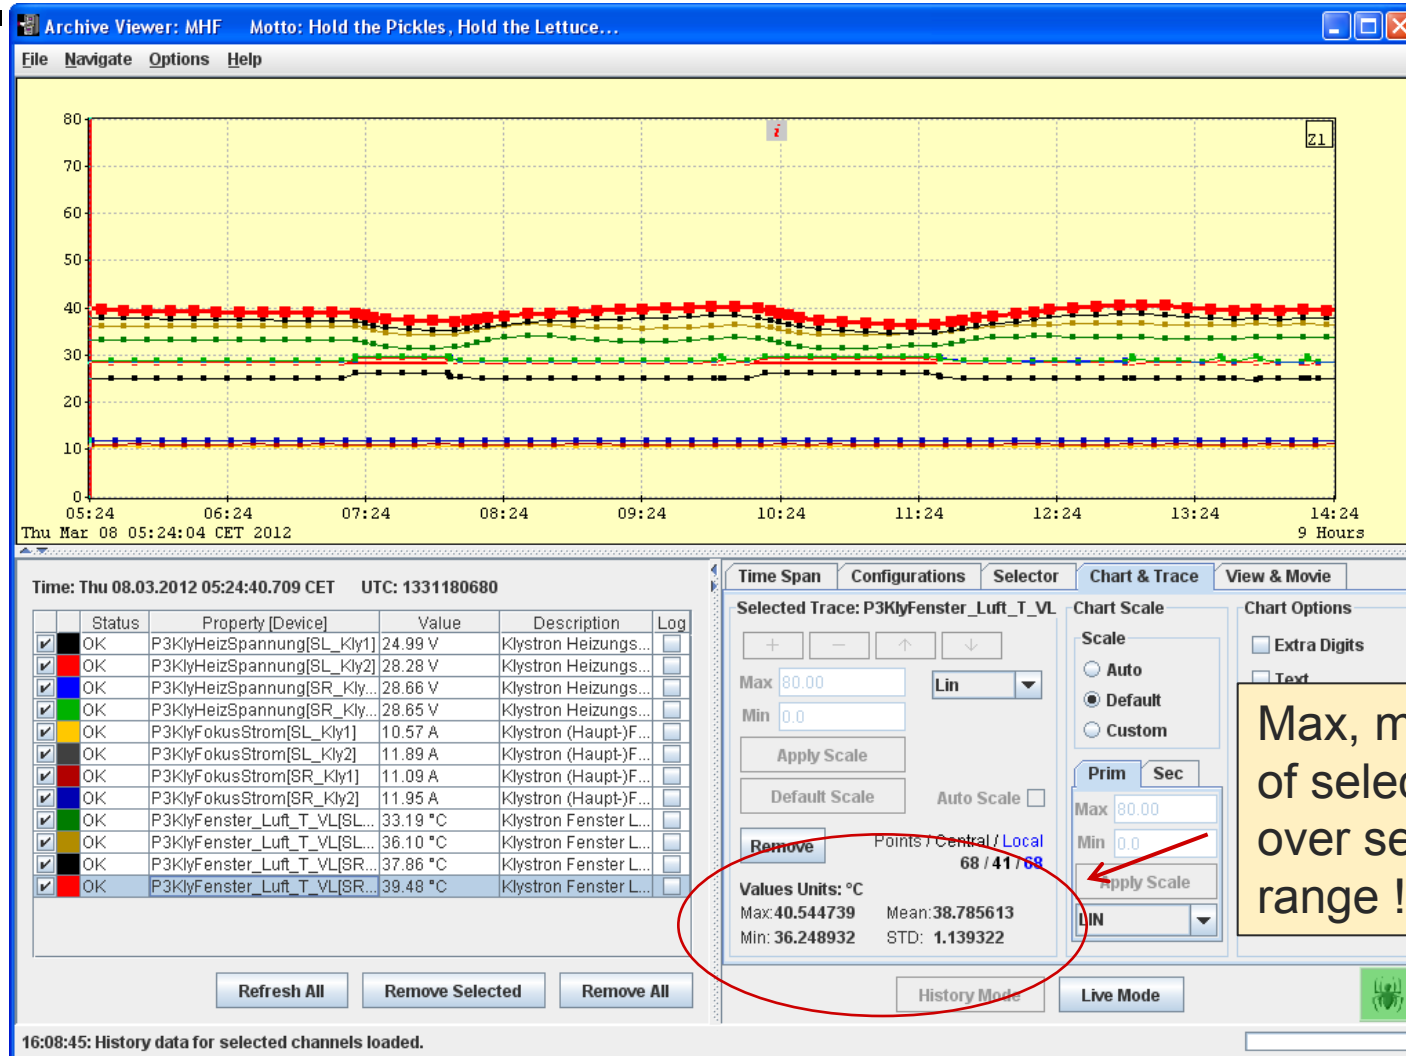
Archive Viewer: MHF    Motto: Hold the Pickles, Hold the Lettuce...

File  Navigate  Options  Help

80
70
60
50
40
30
20
10
0

i

Z1

05:24  06:24  07:24  08:24  09:24  10:24  11:24  12:24  13:24  14:24
Thu Mar 08 05:24:04 CET 2012    9 Hours

Time: Thu 08.03.2012 05:24:40.709 CET    UTC: 1331180680

| | | Status | Property [Device] | Value | Description | Log |
|---|---|---|---|---|---|---|
| ✔ | | OK | P3KlyHeizSpannung[SL_Kly1] | 24.99 V | Klystron Heizungs... | |
| ✔ | | OK | P3KlyHeizSpannung[SL_Kly2] | 28.28 V | Klystron Heizungs... | |
| ✔ | | OK | P3KlyHeizSpannung[SR_Kly... | 28.66 V | Klystron Heizungs... | |
| ✔ | | OK | P3KlyHeizSpannung[SR_Kly... | 28.65 V | Klystron Heizungs... | |
| ✔ | | OK | P3KlyFokusStrom[SL_Kly1] | 10.57 A | Klystron (Haupt-)F... | |
| ✔ | | OK | P3KlyFokusStrom[SL_Kly2] | 11.89 A | Klystron (Haupt-)F... | |
| ✔ | | OK | P3KlyFokusStrom[SR_Kly1] | 11.09 A | Klystron (Haupt-)F... | |
| ✔ | | OK | P3KlyFokusStrom[SR_Kly2] | 11.95 A | Klystron (Haupt-)F... | |
| ✔ | | OK | P3KlyFenster_Luft_T_VL[SL... | 33.19 °C | Klystron Fenster L... | |
| ✔ | | OK | P3KlyFenster_Luft_T_VL[SL... | 36.10 °C | Klystron Fenster L... | |
| ✔ | | OK | P3KlyFenster_Luft_T_VL[SR... | 37.86 °C | Klystron Fenster L... | |
| ✔ | | OK | P3KlyFenster_Luft_T_VL[SR... | 39.48 °C | Klystron Fenster L... | |

Refresh All  Remove Selected  Remove All

Time Span  Configurations  Selector  Chart & Trace  View & Movie

Selected Trace: P3KlyFenster_Luft_T_VL

+  −  ↑  ↓

Max 80.00
Min 0.0
Lin

Apply Scale
Default Scale
Auto Scale

Remove
Points / Central / Local
68 / 41 / 68

Values Units: °C
Max: 40.544739  Mean: 38.785613
Min: 36.248932  STD: 1.139322

Chart Scale
Scale
Auto
Default
Custom

Prim  Sec
Max 80.00
Min 0.0
Apply Scale
LIN

Chart Options
Extra Digits
Text

Max, m
of selec
over se
range !

History Mode  Live Mode

16:08:45: History data for selected channels loaded.